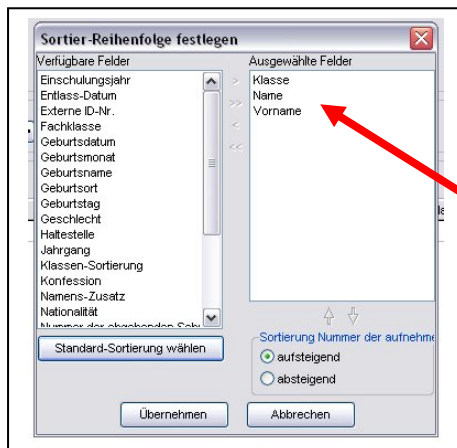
Sortier-Reihenfolge festlegen

Verfügbare Felder
Einschulungsjahr
Entlass-Datum
Externe ID-Nr.
Fachklasse
Geburtsdatum
Geburtsmonat
Geburtsname
Geburtsort
Geburtstag
Geschlecht
Haltestelle
Jahrgang
Klassen-Sortierung
Konfession
Namens-Zusatz
Nationalität
Nummer der abgebenden Schu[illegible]

>
>>
<
<<

Ausgewählte Felder
Klasse
Name
Vorname

Standard-Sortierung wählen

Sortierung Nummer der aufnehme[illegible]
aufsteigend
absteigend

Übernehmen
Abbrechen